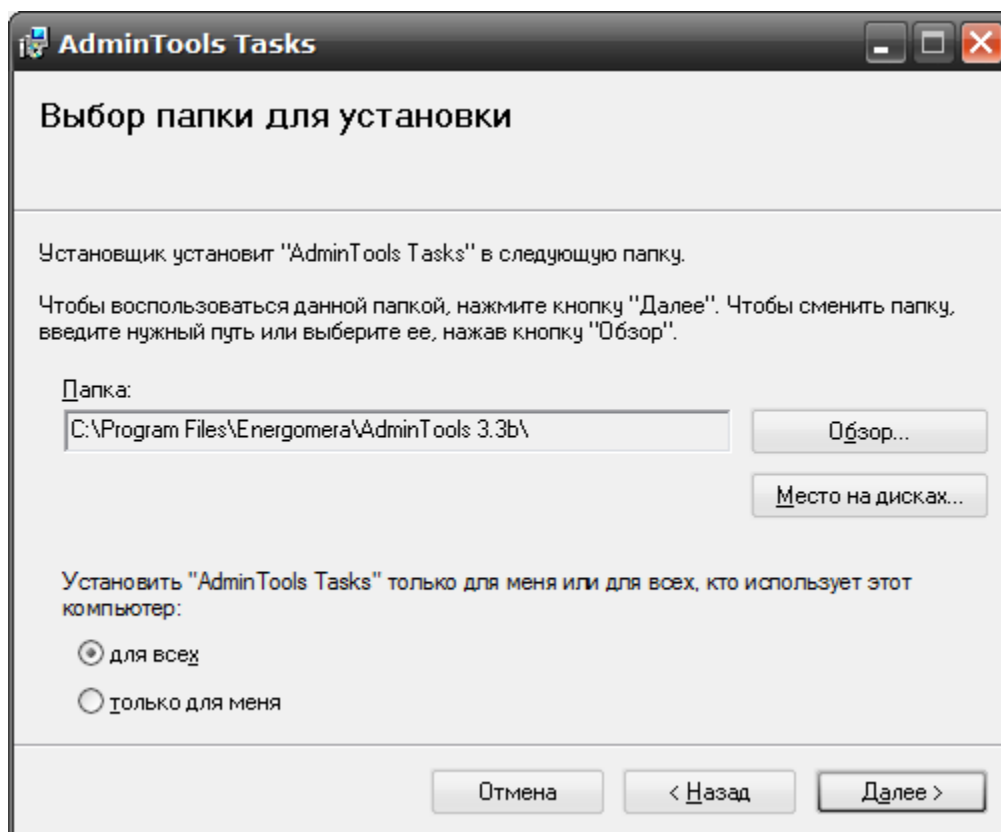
AdminTools Tasks

Выбор папки для установки

Установщик установит "AdminTools Tasks" в следующую папку.

Чтобы воспользоваться данной папкой, нажмите кнопку "Далее". Чтобы сменить папку, введите нужный путь или выберите ее, нажав кнопку "Обзор".

Папка:

C:\Program Files\Energomera\AdminTools 3.3b\

Обзор...

Место на дисках...

Установить "AdminTools Tasks" только для меня или для всех, кто использует этот компьютер:

для всех

только для меня

Отмена

< Назад

Далее >